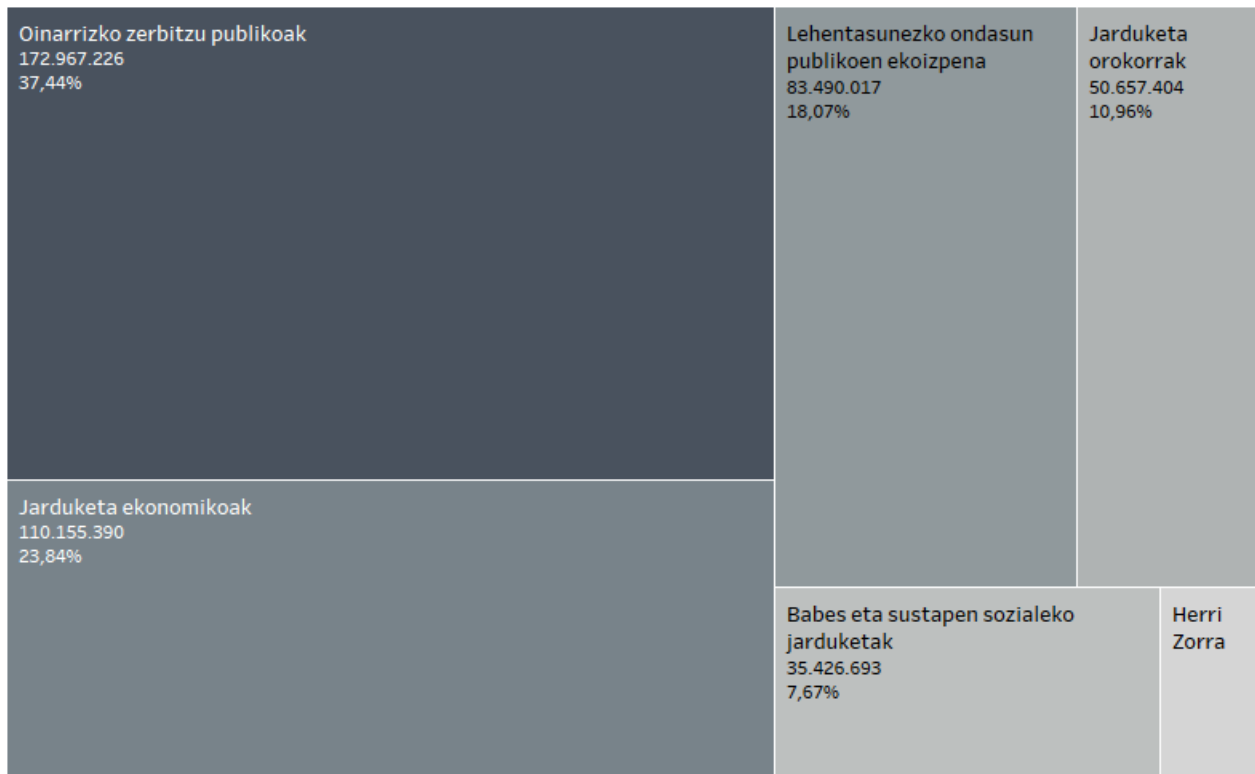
Oinarrizko zerbitzu publikoak
172.967.226
37,44%

Jarduketa ekonomikoak
110.155.390
23,84%

Lehentasunezko ondasun publikoen ekoizpena
83.490.017
18,07%

Jarduketa orokorrak
50.657.404
10,96%

Babes eta sustapen sozialeko jarduketak
35.426.693
7,67%

Herri Zorra